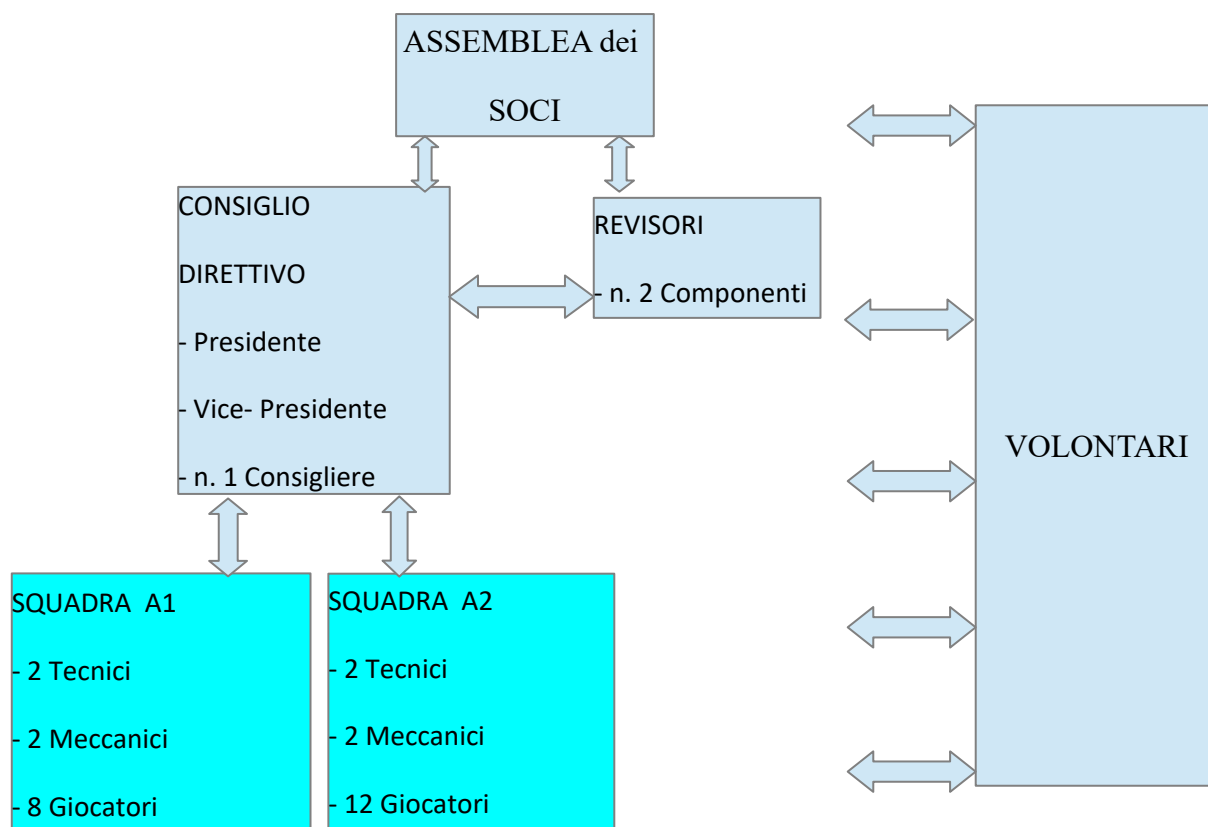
ASSEMBLEA dei SOCI

CONSIGLIO DIRETTIVO
- Presidente
- Vice- Presidente
- n. 1 Consigliere

REVISORI
- n. 2 Componenti

VOLONTARI

SQUADRA A1
- 2 Tecnici
- 2 Meccanici
- 8 Giocatori

SQUADRA A2
- 2 Tecnici
- 2 Meccanici
- 12 Giocatori